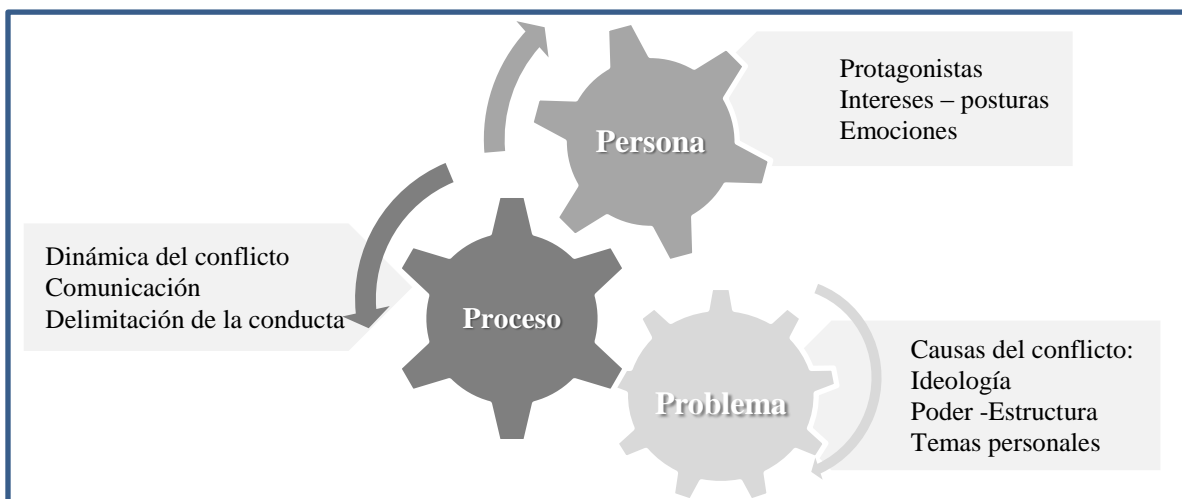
Persona

Protagonistas
Intereses – posturas
Emociones

Dinámica del conflicto
Comunicación
Delimitación de la conducta

Proceso

Problema

Causas del conflicto:
Ideología
Poder -Estructura
Temas personales